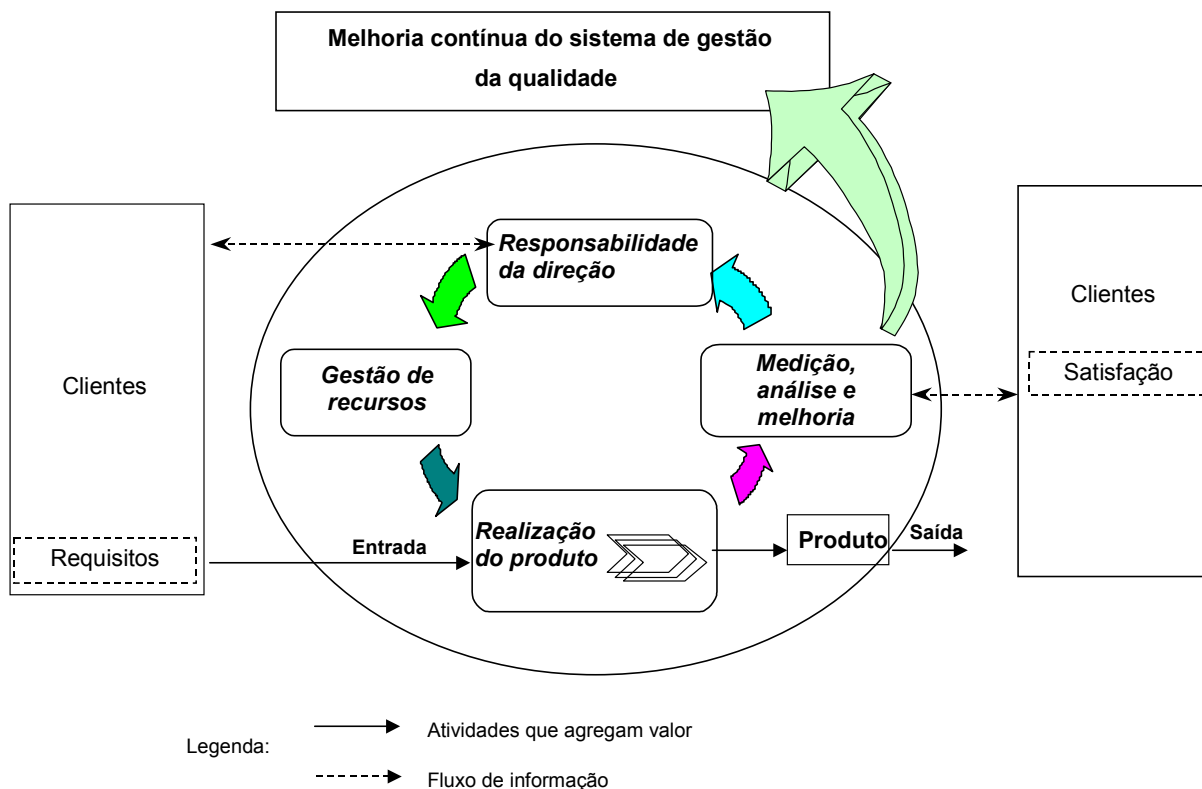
Melhoria contínua do sistema de gestão da qualidade

Clientes

Requisitos

Responsabilidade da direção

Gestão de recursos

Medição, análise e melhoria

Realização do produto

Entrada

Produto

Saída

Clientes

Satisfação

Legenda:

Atividades que agregam valor

Fluxo de informação